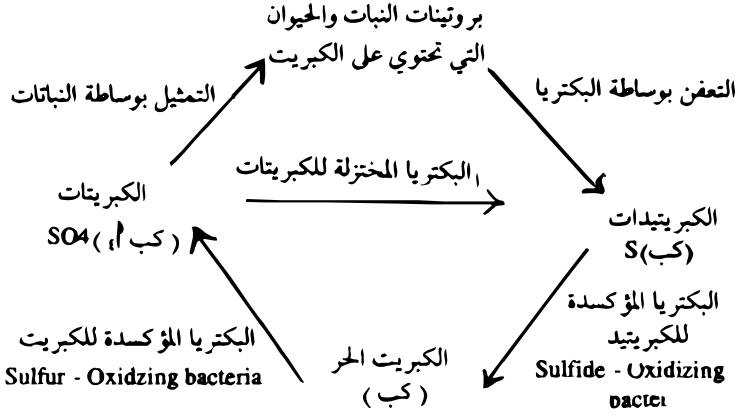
بروتينات النبات والحيوان
التي تحتوي على الكبريت

التمثيل بوساطة النباتات

التعفن بوساطة البكتريا

البكتريا المختزلة للكبريتات

الكبريتات
$SO_4$ ( كب أ٤ )

الكبريتيدات
S(كب)

البكتريا المؤكسدة للكبريتيد
Sulfide - Oxidizing bacteri

البكتريا المؤكسدة للكبريت
Sulfur - Oxidzing bacteria

الكبريت الحر
( كب )